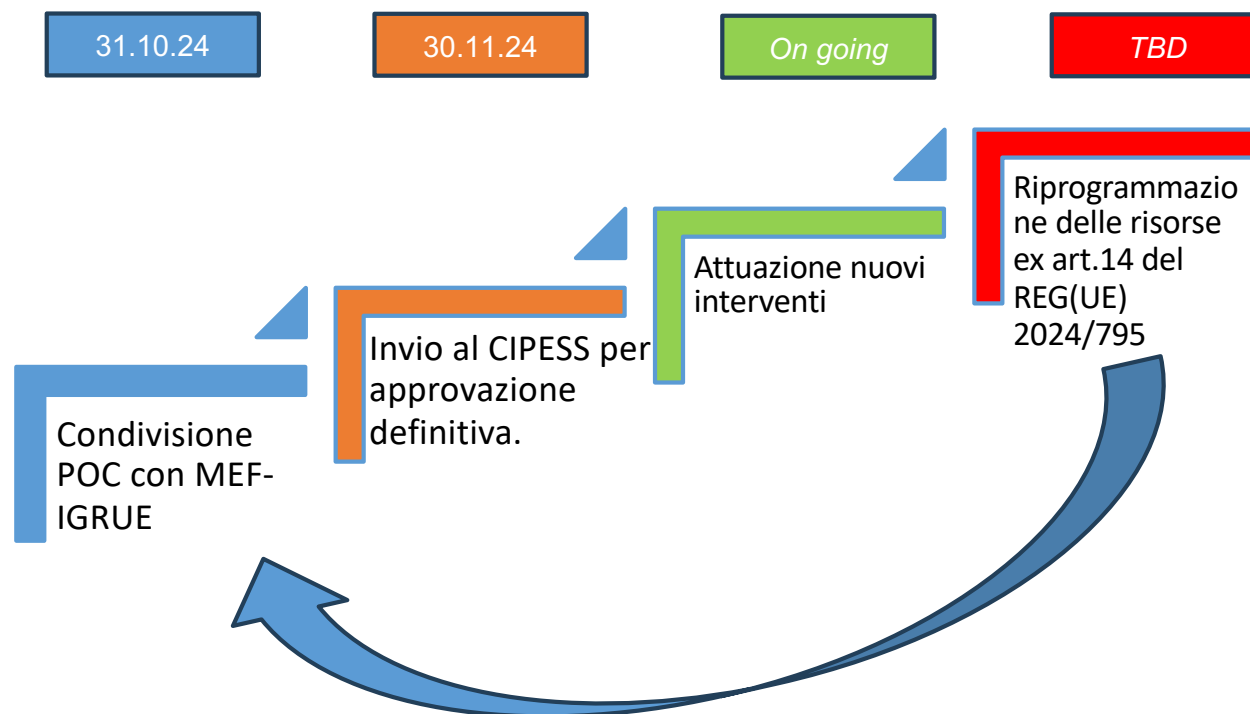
31.10.24

30.11.24

On going

TBD

Condivisione POC con MEF-IGRUE

Invio al CIPESS per approvazione definitiva.

Attuazione nuovi interventi

Riprogrammazione delle risorse ex art.14 del REG(UE) 2024/795